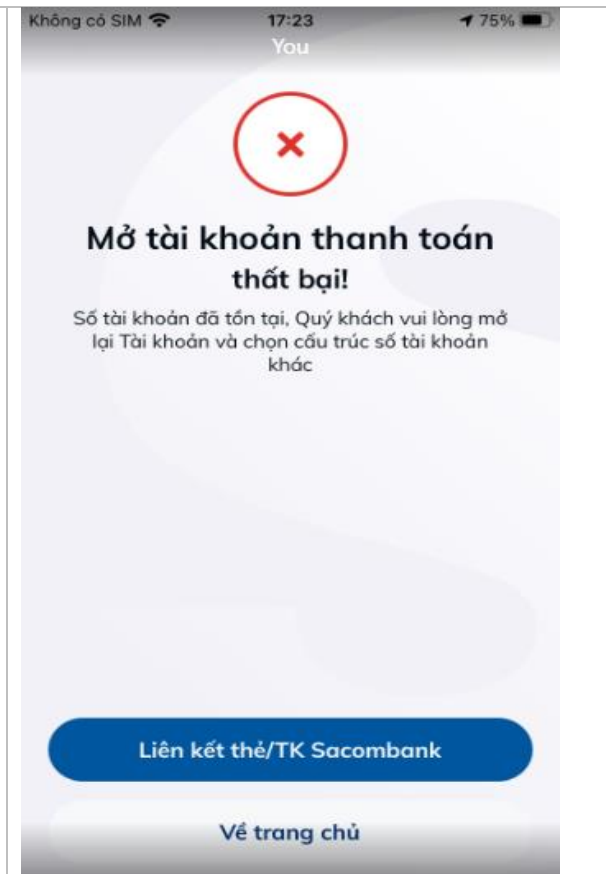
Không có SIM 17:23 75%
You

×

Mở tài khoản thanh toán thất bại!

Số tài khoản đã tồn tại, Quý khách vui lòng mở lại Tài khoản và chọn cấu trúc số tài khoản khác

Liên kết thẻ/TK Sacombank

Về trang chủ